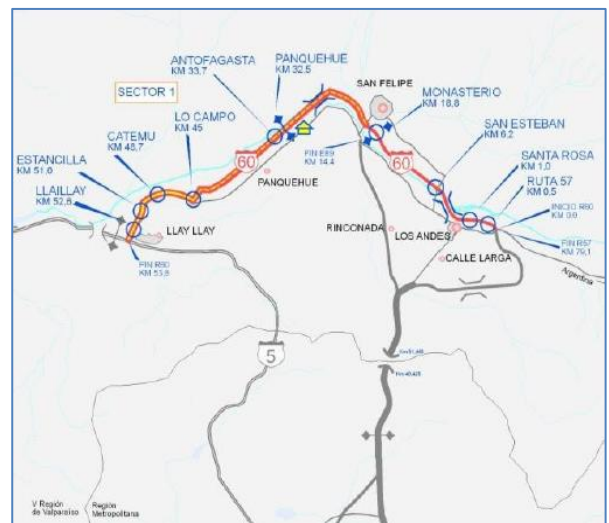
SECTOR 1

ANTOFAGASTA
KM 33,7

PANQUEHUE
KM 32,5

SAN FELIPE

MONASTERIO
KM 18,8

LO CAMPO
KM 45

CATEMU
KM 48,7

ESTANCILLA
KM 51,6

LLAILLAY
KM 52,8

SAN ESTEBAN
KM 6,2

SANTA ROSA
KM 1,0

RUTA 57
KM 0,5

INICIO R60
KM 0,0

FIN E89
KM 14,4

60

60

PANQUEHUE

LLAY LLAY

FIN R60
KM 53,8

RINCONADA

LOS ANDES

CALLE LARGA

FIN R57
KM 79,1

Argentina

5

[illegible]

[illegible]

V Región de Valparaíso

Región Metropolitana